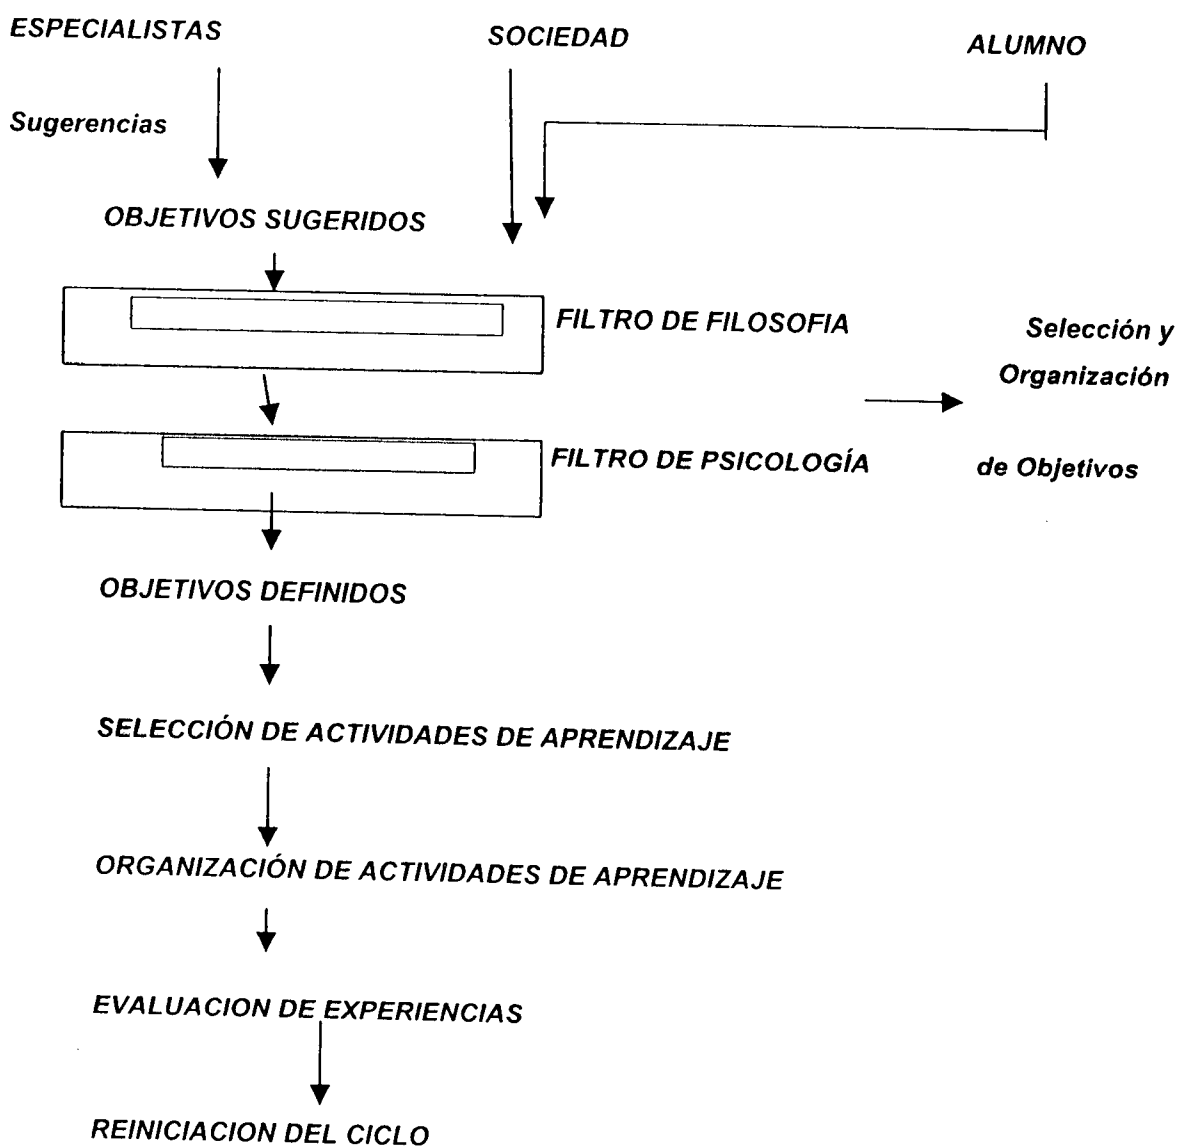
ESPECIALISTAS

SOCIEDAD

ALUMNO

Sugerencias

OBJETIVOS SUGERIDOS

FILTRO DE FILOSOFIA

Selección y Organización de Objetivos

FILTRO DE PSICOLOGÍA

OBJETIVOS DEFINIDOS

SELECCIÓN DE ACTIVIDADES DE APRENDIZAJE

ORGANIZACIÓN DE ACTIVIDADES DE APRENDIZAJE

EVALUACION DE EXPERIENCIAS

REINICIACION DEL CICLO